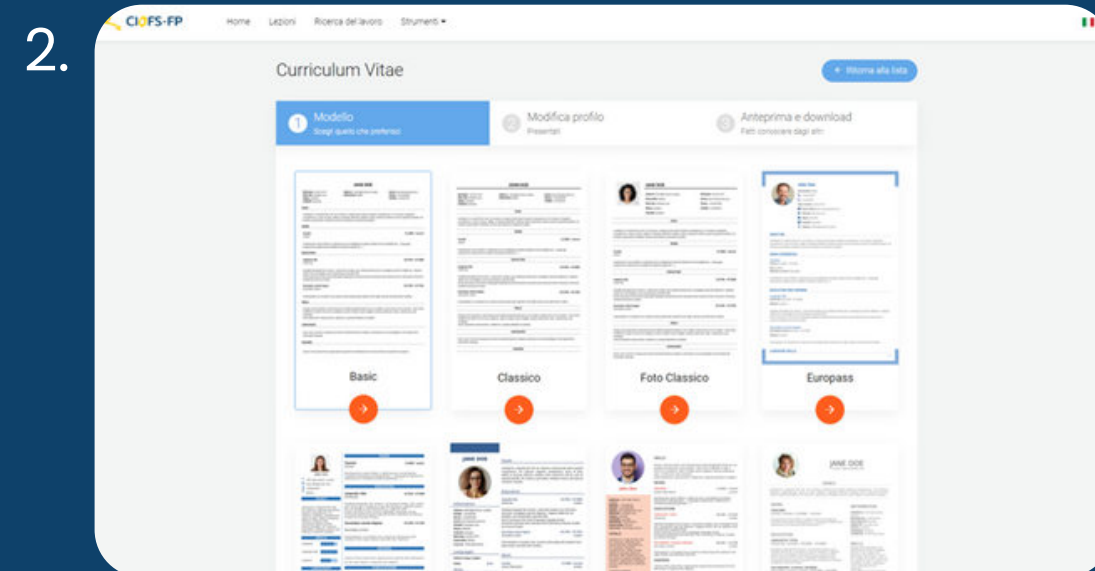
2.

CIOFS-FP Home Lezioni Ricerca del lavoro Strumenti ▾

Curriculum Vitae

← Ritorna alla lista

1 Modello
Scegli quello che preferisci

2 Modifica profilo
Presentati

3 Anteprima e download
Fatti conoscere dagli altri

Basic

Classico

Foto Classico

Europass

JANE DOE